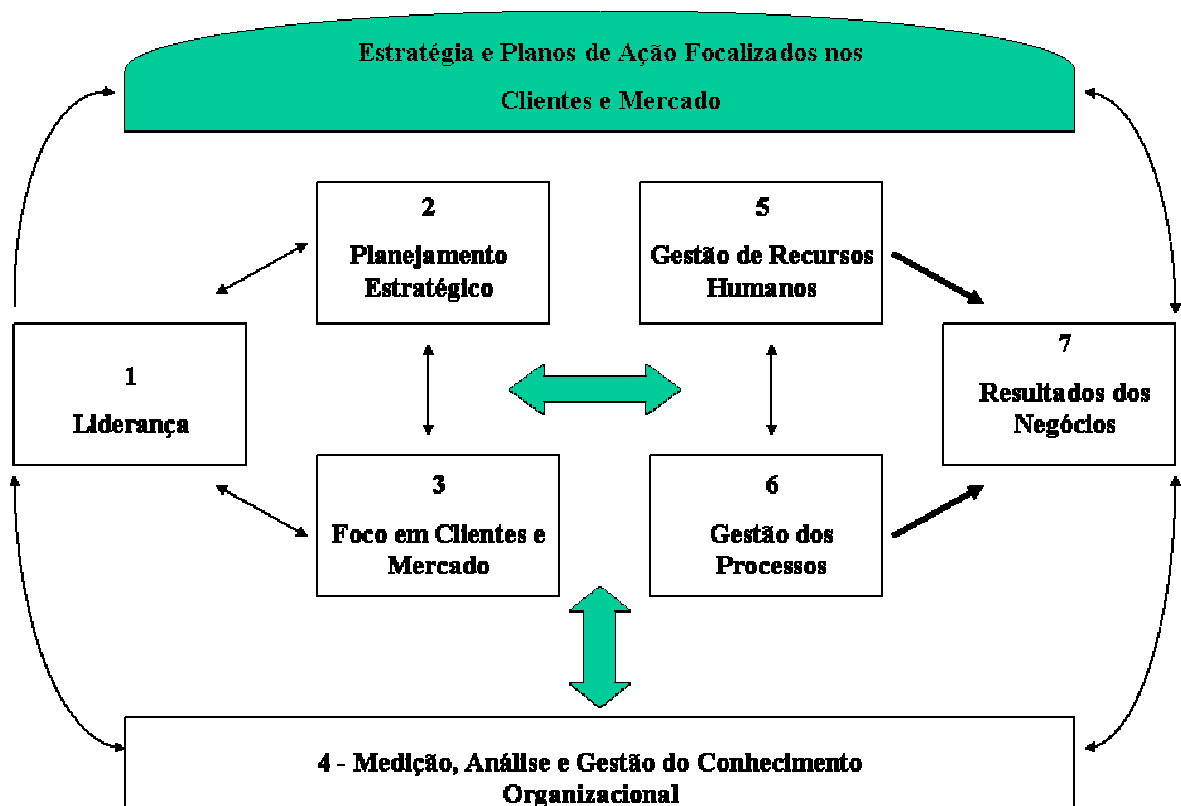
Estratégia e Planos de Ação Focalizados nos Clientes e Mercado

2
Planejamento Estratégico

5
Gestão de Recursos Humanos

1
Liderança

7
Resultados dos Negócios

3
Foco em Clientes e Mercado

6
Gestão dos Processos

4 - Medição, Análise e Gestão do Conhecimento Organizacional